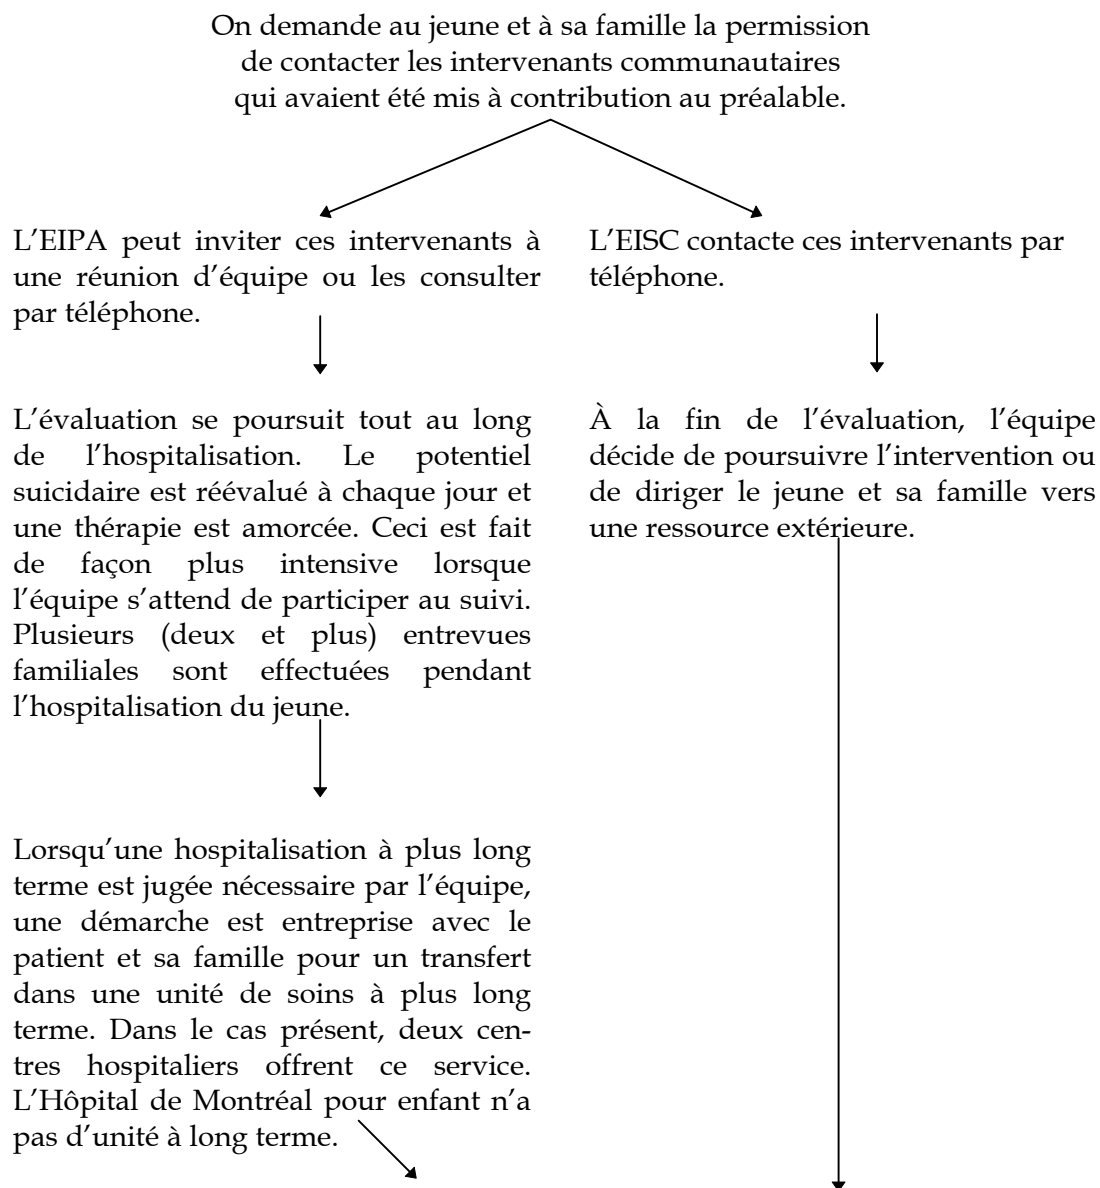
On demande au jeune et à sa famille la permission de contacter les intervenants communautaires qui avaient été mis à contribution au préalable.

L'EIPA peut inviter ces intervenants à une réunion d'équipe ou les consulter par téléphone.

L'évaluation se poursuit tout au long de l'hospitalisation. Le potentiel suicidaire est réévalué à chaque jour et une thérapie est amorcée. Ceci est fait de façon plus intensive lorsque l'équipe s'attend de participer au suivi. Plusieurs (deux et plus) entrevues familiales sont effectuées pendant l'hospitalisation du jeune.

Lorsqu'une hospitalisation à plus long terme est jugée nécessaire par l'équipe, une démarche est entreprise avec le patient et sa famille pour un transfert dans une unité de soins à plus long terme. Dans le cas présent, deux centres hospitaliers offrent ce service. L'Hôpital de Montréal pour enfant n'a pas d'unité à long terme.

L'EISC contacte ces intervenants par téléphone.

À la fin de l'évaluation, l'équipe décide de poursuivre l'intervention ou de diriger le jeune et sa famille vers une ressource extérieure.